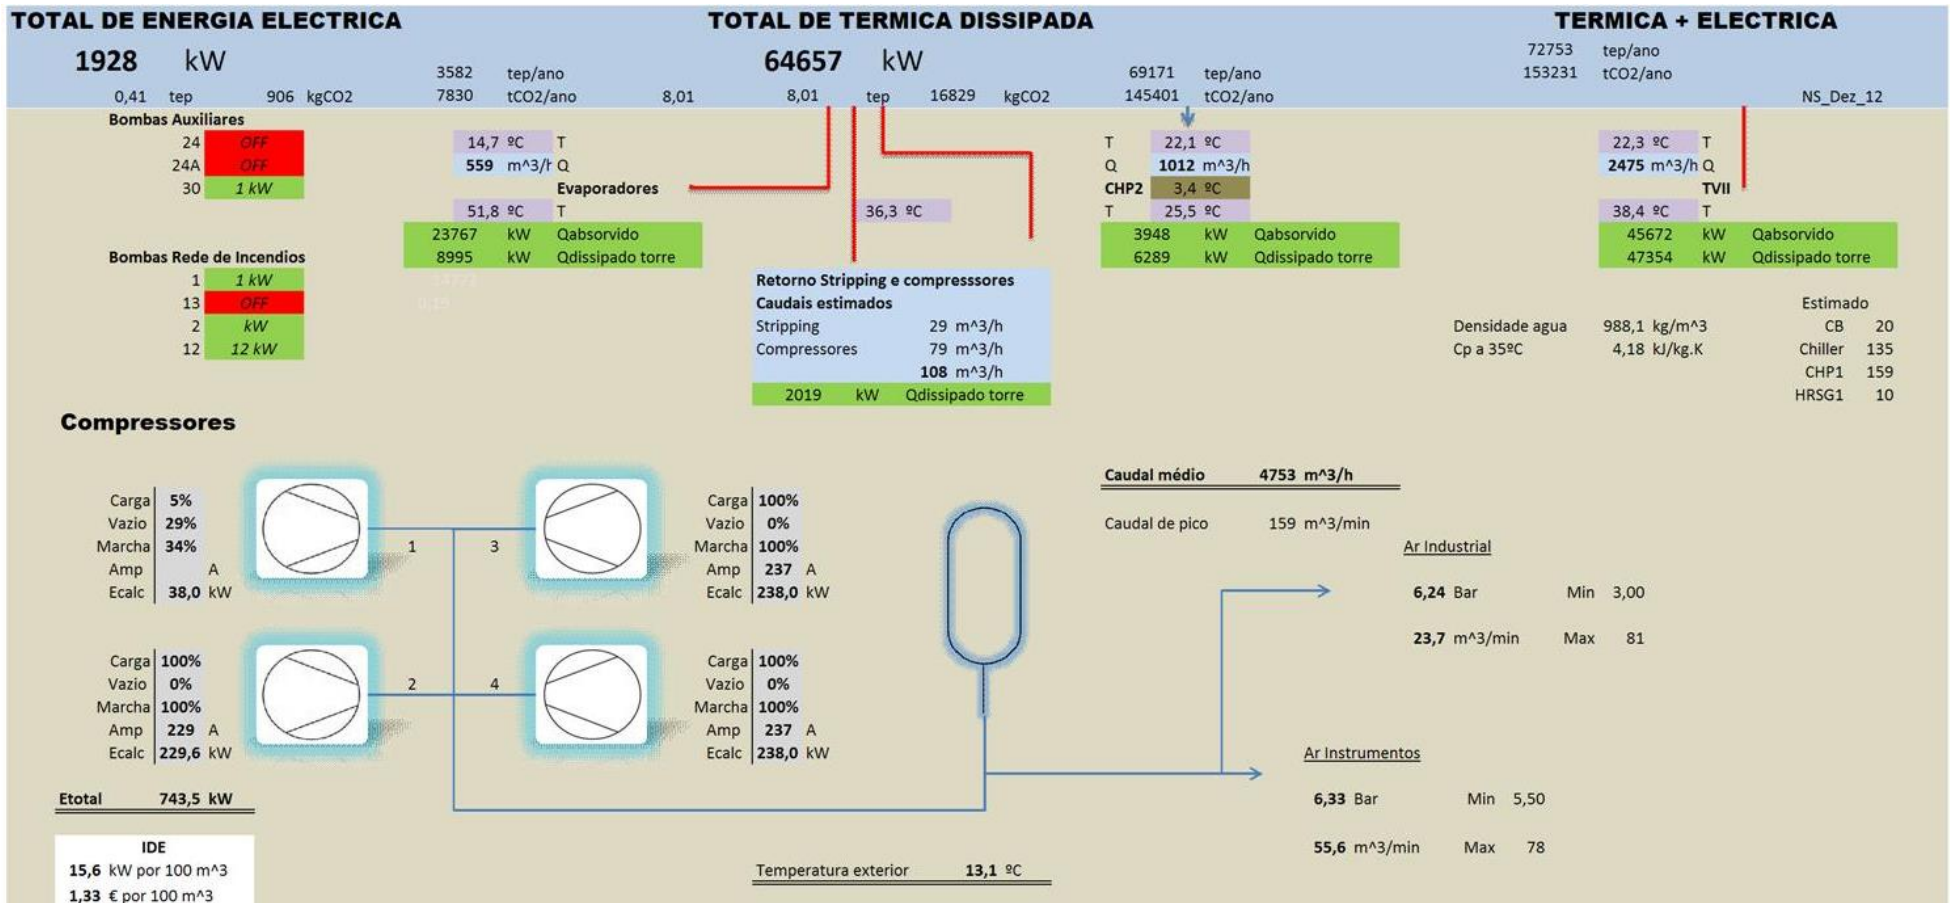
TOTAL DE ENERGIA ELECTRICA
1928 kW
0,41 tep 906 kgCO2

3582 tep/ano
7830 tCO2/ano 8,01

TOTAL DE TERMICA DISSIPADA
64657 kW
8,01 tep 16829 kgCO2

69171 tep/ano
145401 tCO2/ano

TERMICA + ELECTRICA
72753 tep/ano
153231 tCO2/ano
NS_Dez_12

Bombas Auxiliares
24 OFF
24A OFF
30 1 kW

Bombas Rede de Incendios
1 1 kW
13 OFF
2 kW
12 12 kW

14,7 ºC T
559 m^3/h Q
Evaporadores
51,8 ºC T
23767 kW Qabsorvido
8995 kW Qdissipado torre

36,3 ºC

Retorno Stripping e compressores
Caudais estimados
Stripping 29 m^3/h
Compressores 79 m^3/h
108 m^3/h
2019 kW Qdissipado torre

T 22,1 ºC
Q 1012 m^3/h
CHP2 3,4 ºC
T 25,5 ºC
3948 kW Qabsorvido
6289 kW Qdissipado torre

22,3 ºC T
2475 m^3/h Q
TVII
38,4 ºC T
45672 kW Qabsorvido
47354 kW Qdissipado torre

Estimado
Densidade agua 988,1 kg/m^3 CB 20
Cp a 35ºC 4,18 kJ/kg.K Chiller 135
CHP1 159
HRSG1 10

Compressores

Carga 5%
Vazio 29%
Marcha 34%
Amp A
Ecalc 38,0 kW

1 3

Carga 100%
Vazio 0%
Marcha 100%
Amp 237 A
Ecalc 238,0 kW

Carga 100%
Vazio 0%
Marcha 100%
Amp 229 A
Ecalc 229,6 kW

2 4

Carga 100%
Vazio 0%
Marcha 100%
Amp 237 A
Ecalc 238,0 kW

Caudal médio 4753 m^3/h
Caudal de pico 159 m^3/min

Ar Industrial
6,24 Bar Min 3,00
23,7 m^3/min Max 81

Ar Instrumentos
6,33 Bar Min 5,50
55,6 m^3/min Max 78

Etotal 743,5 kW

IDE
15,6 kW por 100 m^3
1,33 € por 100 m^3

Temperatura exterior 13,1 ºC